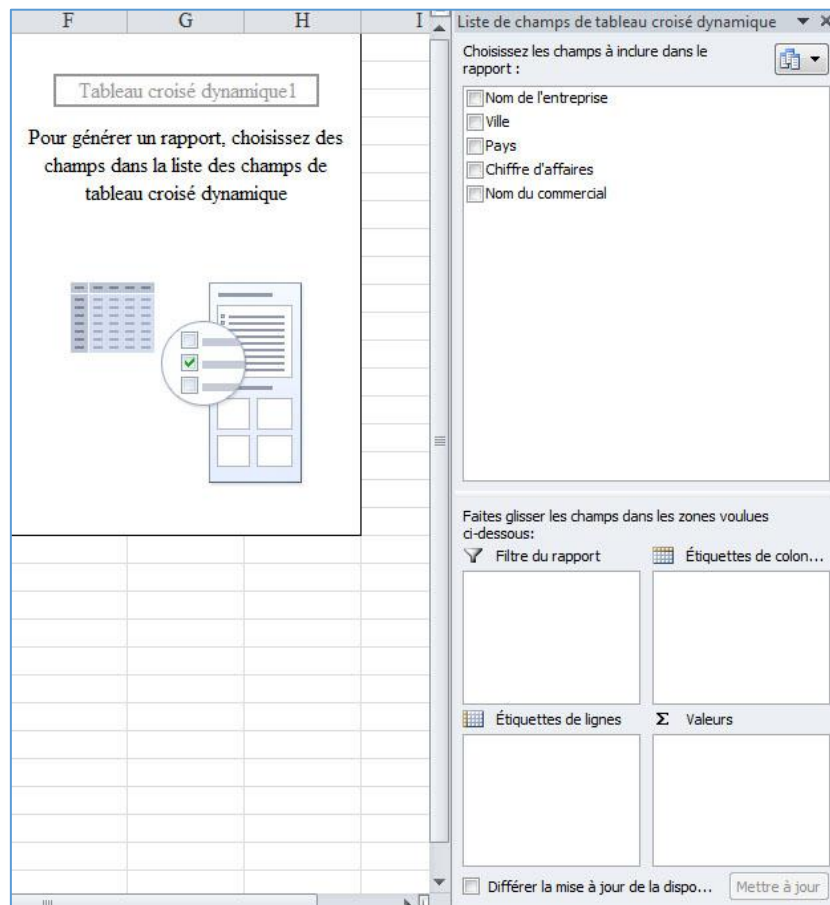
F G H I

Tableau croisé dynamique1

Pour générer un rapport, choisissez des champs dans la liste des champs de tableau croisé dynamique

Liste de champs de tableau croisé dynamique

Choisissez les champs à inclure dans le rapport :

Nom de l'entreprise
Ville
Pays
Chiffre d'affaires
Nom du commercial

Faites glisser les champs dans les zones voulues ci-dessous:

Filtre du rapport

Étiquettes de colon...

Étiquettes de lignes

Σ Valeurs

Différer la mise à jour de la dispo...

Mettre à jour